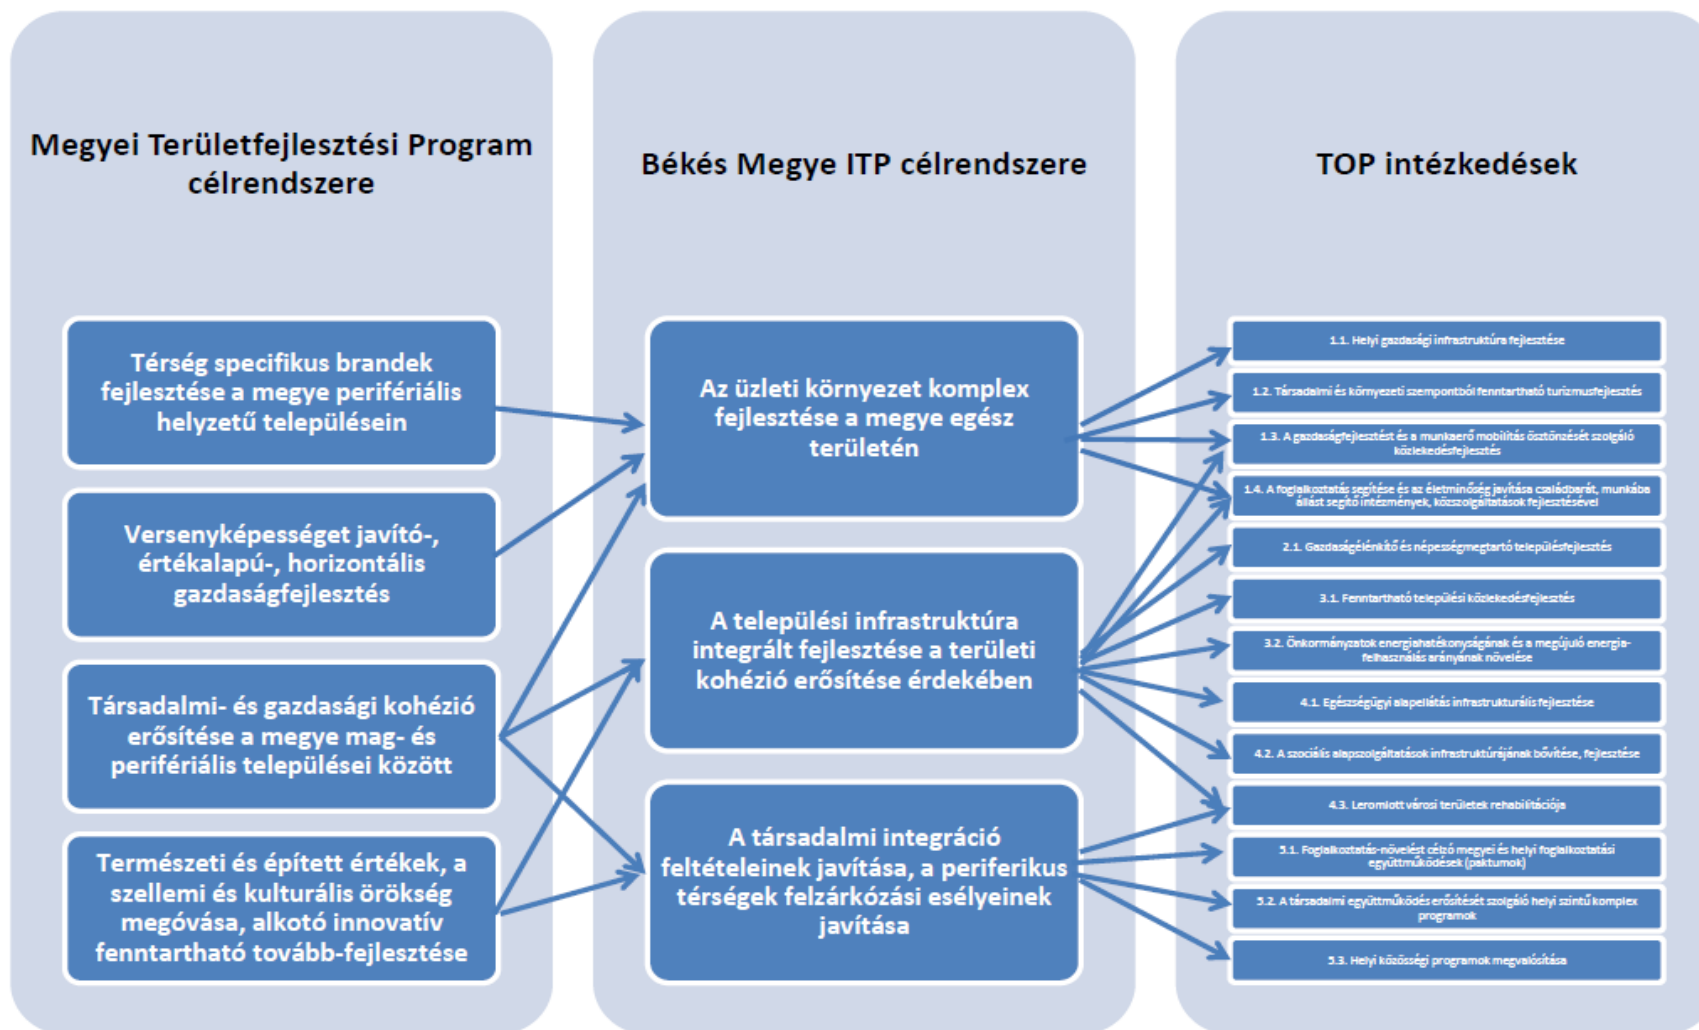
Megyei Területfejlesztési Program célrendszere

Térség specifikus brandek fejlesztése a megye perifériális helyzetű településein

Versenyképességet javító-, értékalapú-, horizontális gazdaságfejlesztés

Társadalmi- és gazdasági kohézió erősítése a megye mag- és perifériális települései között

Természeti és épített értékek, a szellemi és kulturális örökség megóvása, alkotó innovatív fenntartható tovább-fejlesztése

Békés Megye ITP célrendszere

Az üzleti környezet komplex fejlesztése a megye egész területén

A települési infrastruktúra integrált fejlesztése a területi kohézió erősítése érdekében

A társadalmi integráció feltételeinek javítása, a periferikus térségek felzárkózási esélyeinek javítása

TOP intézkedések

1.1. Helyi gazdasági infrastruktúra fejlesztése

1.2. Társadalmi és környezeti szempontból fenntartható turizmusfejlesztés

1.3. A gazdaságfejlesztést és a munkaerő mobilitás ösztönzését szolgáló közlekedésfejlesztés

1.4. A foglalkoztatás segítése és az életminőség javítása családbarát, munkába állást segítő intézmények, közszolgáltatások fejlesztésével

2.1. Gazdaságélénkítő és népességmegtartó településfejlesztés

3.1. Fenntartható települési közlekedésfejlesztés

3.2. Önkormányzatok energiahatékonyságának és a megújuló energia-felhasználás arányának növelése

4.1. Egészségügyi alapellátás infrastrukturális fejlesztése

4.2. A szociális alapszolgáltatások infrastruktúrájának bővítése, fejlesztése

4.3. Leromlott városi területek rehabilitációja

5.1. Foglalkoztatás-növelést célzó megyei és helyi foglalkoztatási együttműködések (paktumok)

5.2. A társadalmi együttműködés erősítését szolgáló helyi szintű komplex programok

5.3. Helyi közösségi programok megvalósítása